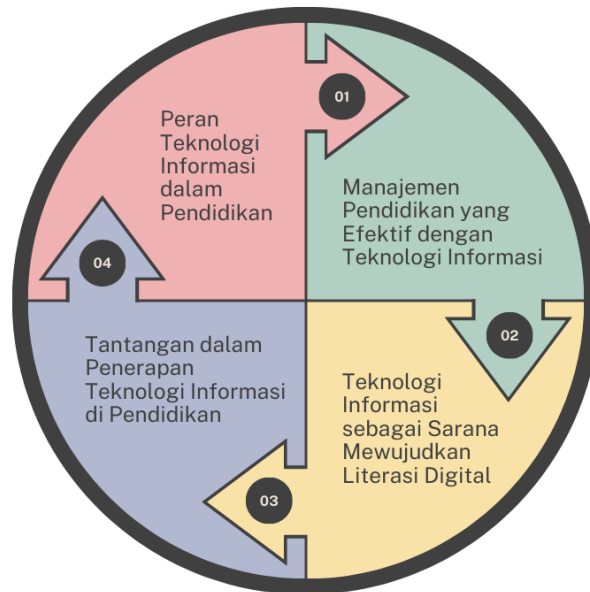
Peran Teknologi Informasi dalam Pendidikan

01

Manajemen Pendidikan yang Efektif dengan Teknologi Informasi

02

Teknologi Informasi sebagai Sarana Mewujudkan Literasi Digital

03

Tantangan dalam Penerapan Teknologi Informasi di Pendidikan

04